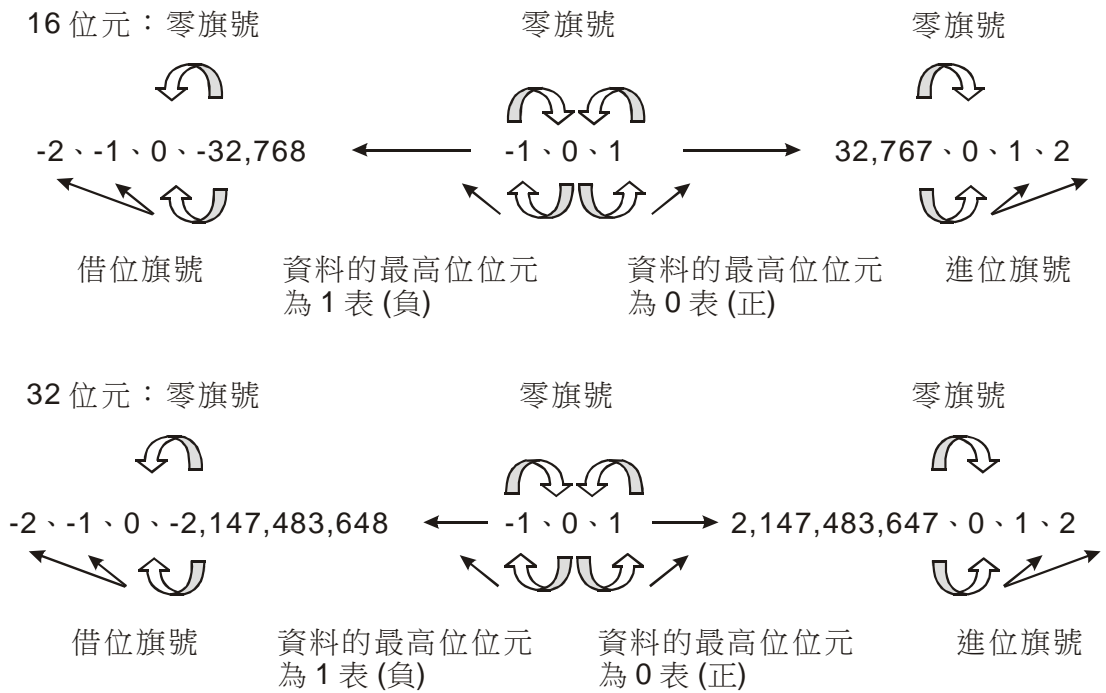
16 位元：零旗號

零旗號

零旗號

-2、-1、0、-32,768

-1、0、1

32,767、0、1、2

借位旗號

資料的最高位位元為 1 表 (負)

資料的最高位位元為 0 表 (正)

進位旗號

32 位元：零旗號

零旗號

零旗號

-2、-1、0、-2,147,483,648

-1、0、1

2,147,483,647、0、1、2

借位旗號

資料的最高位位元為 1 表 (負)

資料的最高位位元為 0 表 (正)

進位旗號